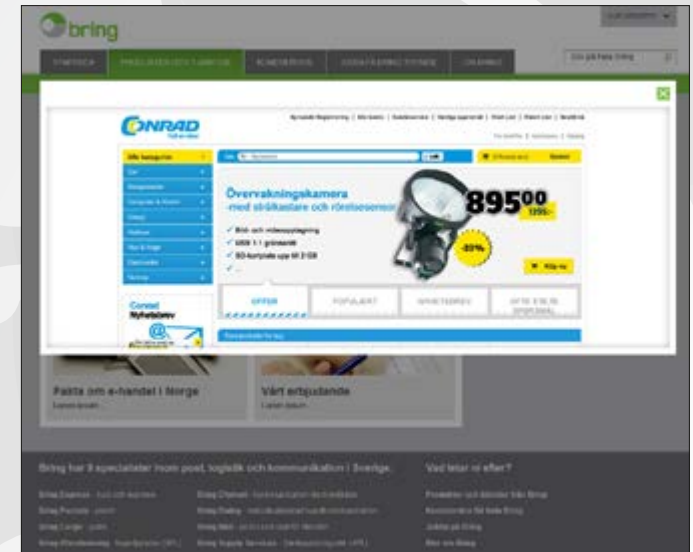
bring

CONRAD

Alla kategorier

Övervakningskamera
-med strålkastare och rörelsesensor

✓ Bild- och videoupptagning
✓ USB 1.1 gränssnitt
✓ SD-kortplats upp till 2 GB

895$^{00}$

-80%

Köp nu

OFFER

POPULÄRT

NYHETSBREV

Conrad Nyhetsbrev

Fakta om e-handel i Norge

Vårt erbjudande

Bring har 9 specialister inom post, logistik och kommunikation i Sverige.

Vad letar ni efter?